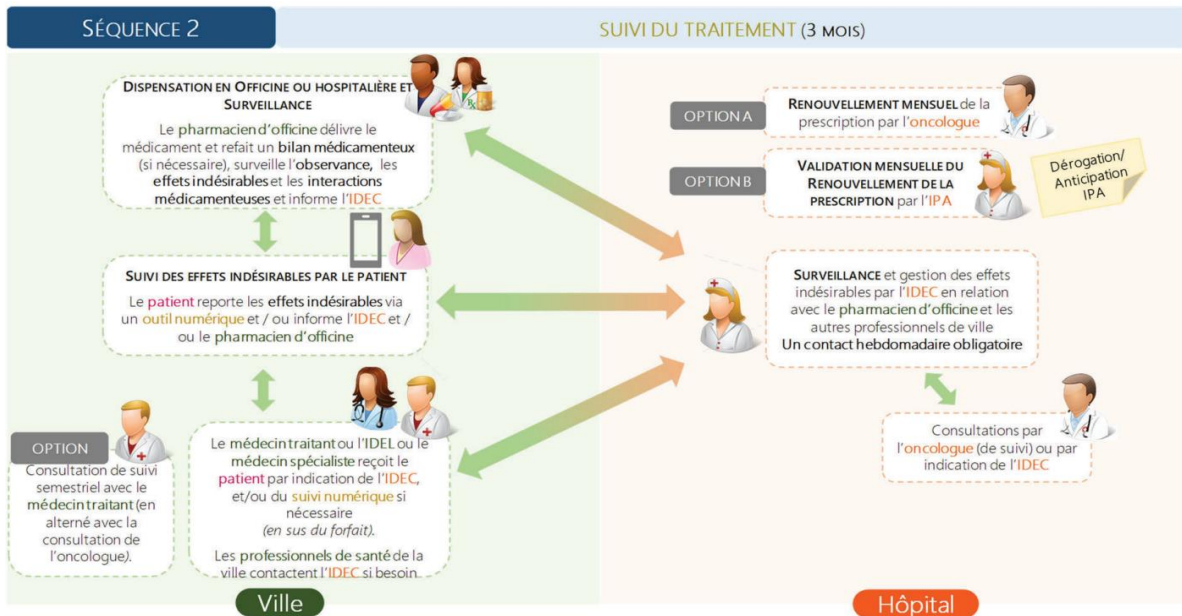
SÉQUENCE 2

SUIVI DU TRAITEMENT (3 MOIS)

DISPENSATION EN OFFICINE OU HOSPITALIÈRE ET SURVEILLANCE

Le pharmacien d'officine délivre le médicament et refait un bilan médicamenteux (si nécessaire), surveille l'observance, les effets indésirables et les interactions médicamenteuses et informe l'IDEC

SUIVI DES EFFETS INDÉSIRABLES PAR LE PATIENT

Le patient reporte les effets indésirables via un outil numérique et / ou informe l'IDEC et / ou le pharmacien d'officine

OPTION

Consultation de suivi semestriel avec le médecin traitant (en alterné avec la consultation de l'oncologue).

Le médecin traitant ou l'IDEL ou le médecin spécialiste reçoit le patient par indication de l'IDEC, et/ou du suivi numérique si nécessaire (en sus du forfait).

Les professionnels de santé de la ville contactent l'IDEC si besoin

Ville

OPTION A

RENOUVELLEMENT MENSUEL de la prescription par l'oncologue

OPTION B

VALIDATION MENSUELLE DU RENOUVELLEMENT DE LA PRESCRIPTION par l'IPA

Dérogation/ Anticipation IPA

SURVEILLANCE et gestion des effets indésirables par l'IDEC en relation avec le pharmacien d'officine et les autres professionnels de ville
Un contact hebdomadaire obligatoire

Consultations par l'oncologue (de suivi) ou par indication de l'IDEC

Hôpital